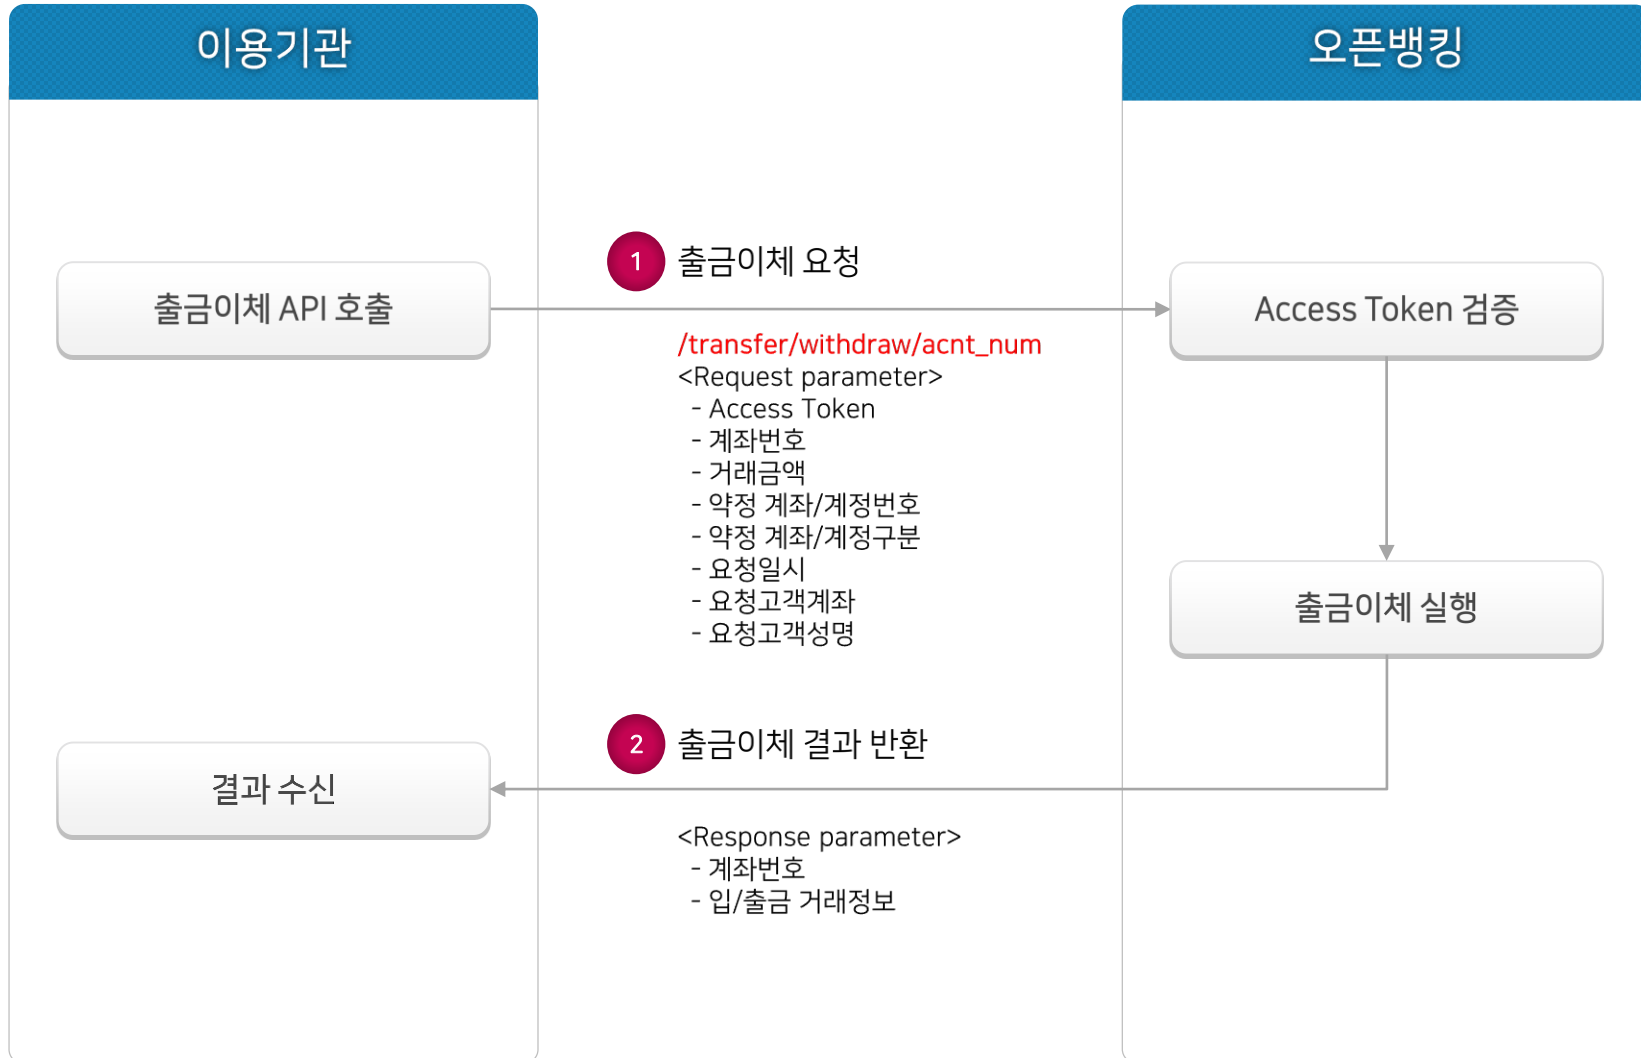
이용기관

오픈뱅킹

출금이체 API 호출

1 출금이체 요청

/transfer/withdraw/acnt_num
<Request parameter>
- Access Token
- 계좌번호
- 거래금액
- 약정 계좌/계정번호
- 약정 계좌/계정구분
- 요청일시
- 요청고객계좌
- 요청고객성명

Access Token 검증

출금이체 실행

2 출금이체 결과 반환

결과 수신

<Response parameter>
- 계좌번호
- 입/출금 거래정보